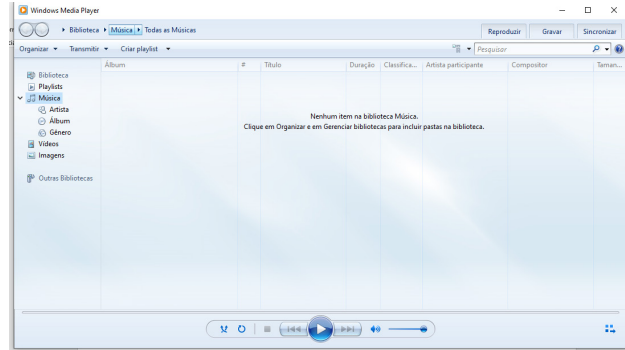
Windows Media Player

Biblioteca ▸ Música ▸ Todas as Músicas

Reproduzir Gravar Sincronizar

Organizar ▾ Transmitir ▾ Criar playlist ▾

Pesquisar

Biblioteca
Playlists
Música
Artista
Álbum
Gênero
Vídeos
Imagens

Outras Bibliotecas

| Álbum | # | Título | Duração | Classifica... | Artista participante | Compositor | Taman... |
|---|---|---|---|---|---|---|---|

Nenhum item na biblioteca Música.
Clique em Organizar e em Gerenciar bibliotecas para incluir pastas na biblioteca.